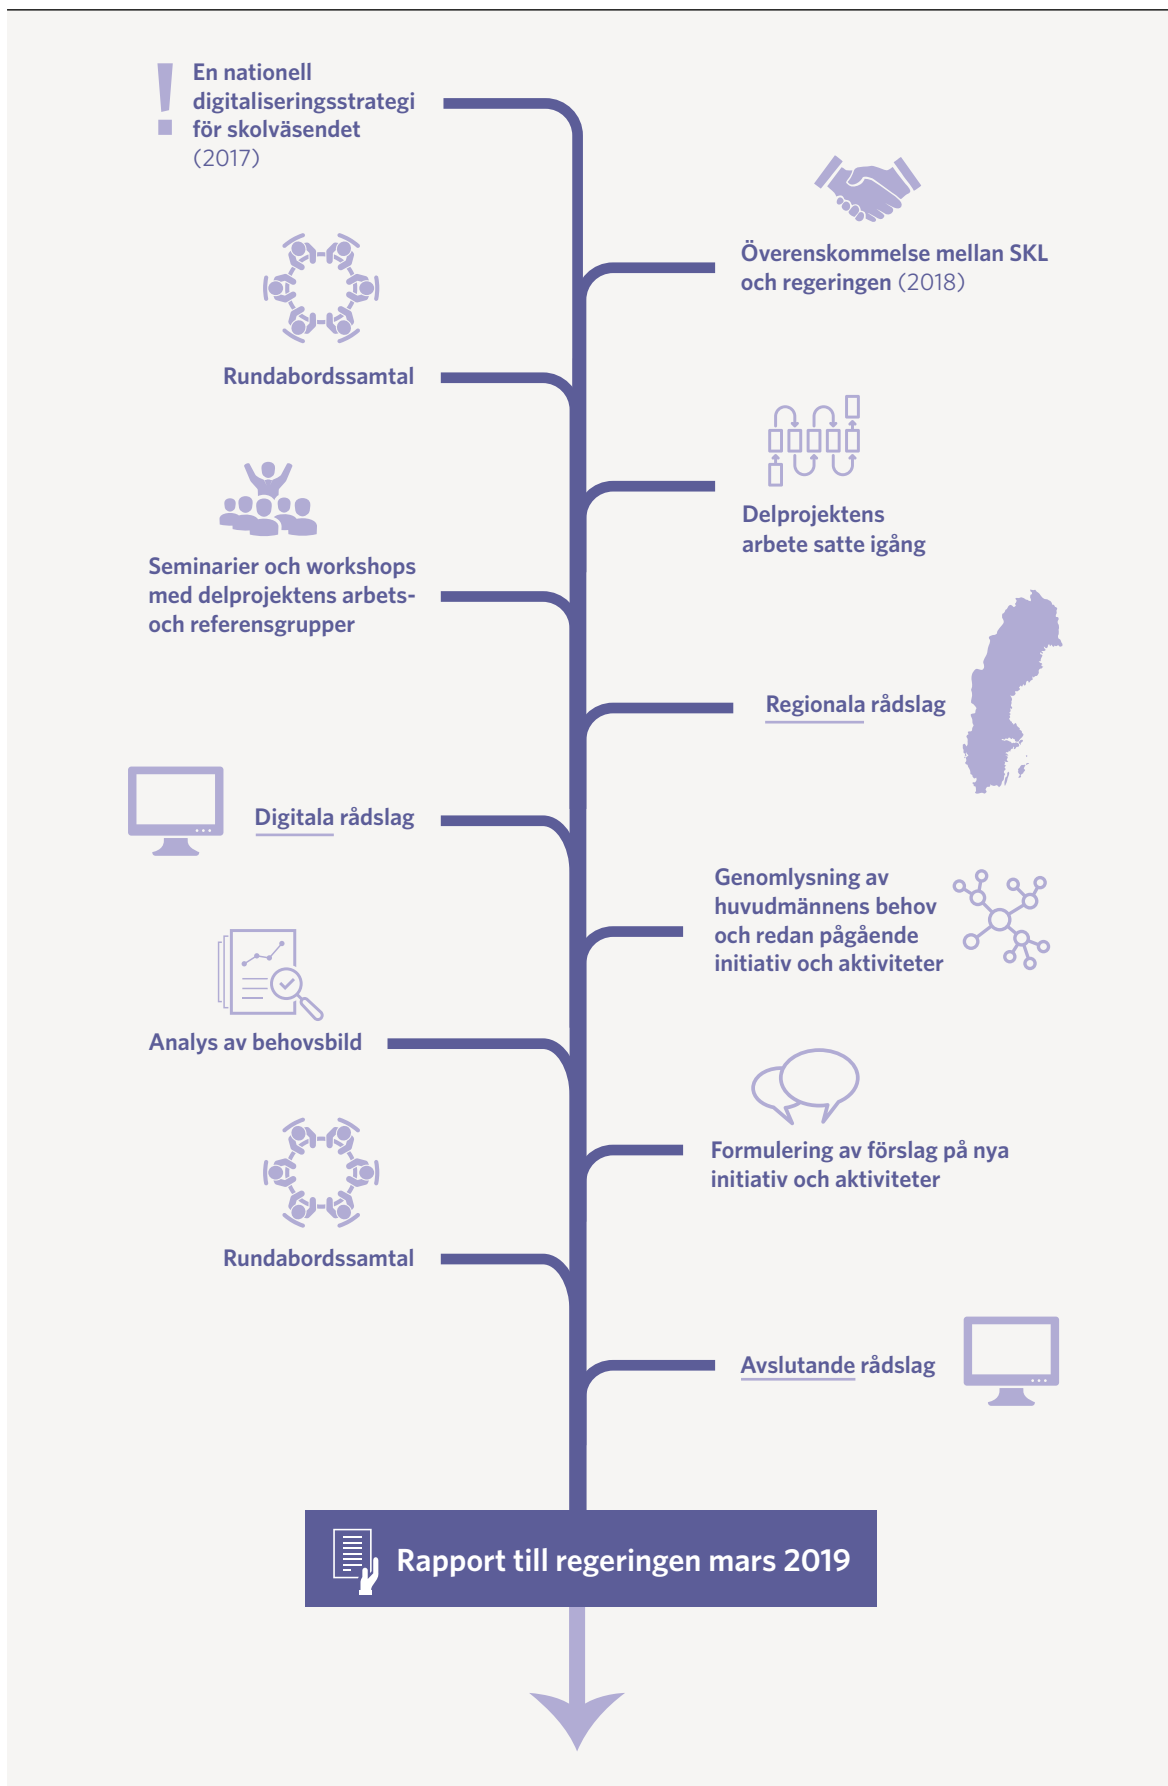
! En nationell digitaliseringsstrategi för skolväsendet (2017)

Överenskommelse mellan SKL och regeringen (2018)

Rundabordssamtal

Delprojektens arbete satte igång

Seminarier och workshops med delprojektens arbets- och referensgrupper

Regionala rådslag

Digitala rådslag

Genomlysning av huvudmännens behov och redan pågående initiativ och aktiviteter

Analys av behovsbild

Formulering av förslag på nya initiativ och aktiviteter

Rundabordssamtal

Avslutande rådslag

Rapport till regeringen mars 2019